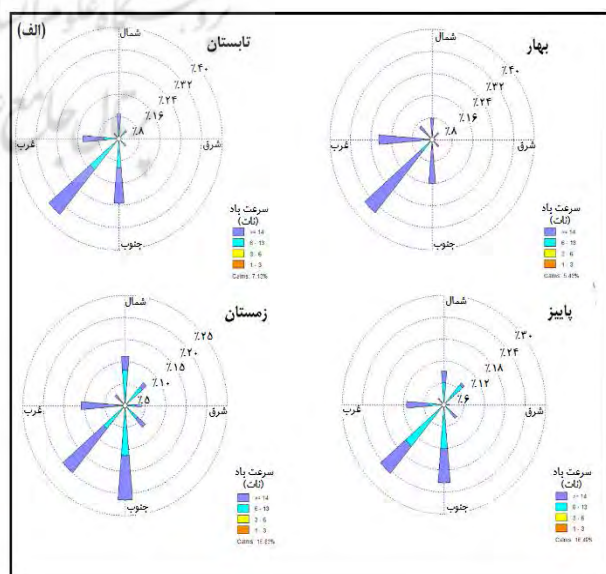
(الف)

تابستان
شمال
٪۴۰
٪۳۲
٪۲۴
٪۱۶
٪۸
غرب
شرق
جنوب
سرعت باد
(نات)
>= 14
8 - 13
3 - 6
1 - 3
Calms: 7.12%

بهار
شمال
٪۴۰
٪۳۲
٪۲۴
٪۱۶
٪۸
غرب
شرق
جنوب
سرعت باد
(نات)
>= 14
8 - 13
3 - 6
1 - 3
Calms: 5.41%

زمستان
شمال
٪۲۵
٪۲۰
٪۱۵
٪۱۰
٪۵
غرب
شرق
جنوب
سرعت باد
(نات)
>= 14
8 - 13
3 - 6
1 - 3
Calms: 16.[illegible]%

پاییز
شمال
٪۳۰
٪۲۴
٪۱۸
٪۱۲
٪۶
غرب
شرق
جنوب
سرعت باد
(نات)
>= 14
8 - 13
3 - 6
1 - 3
Calms: 16.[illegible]%